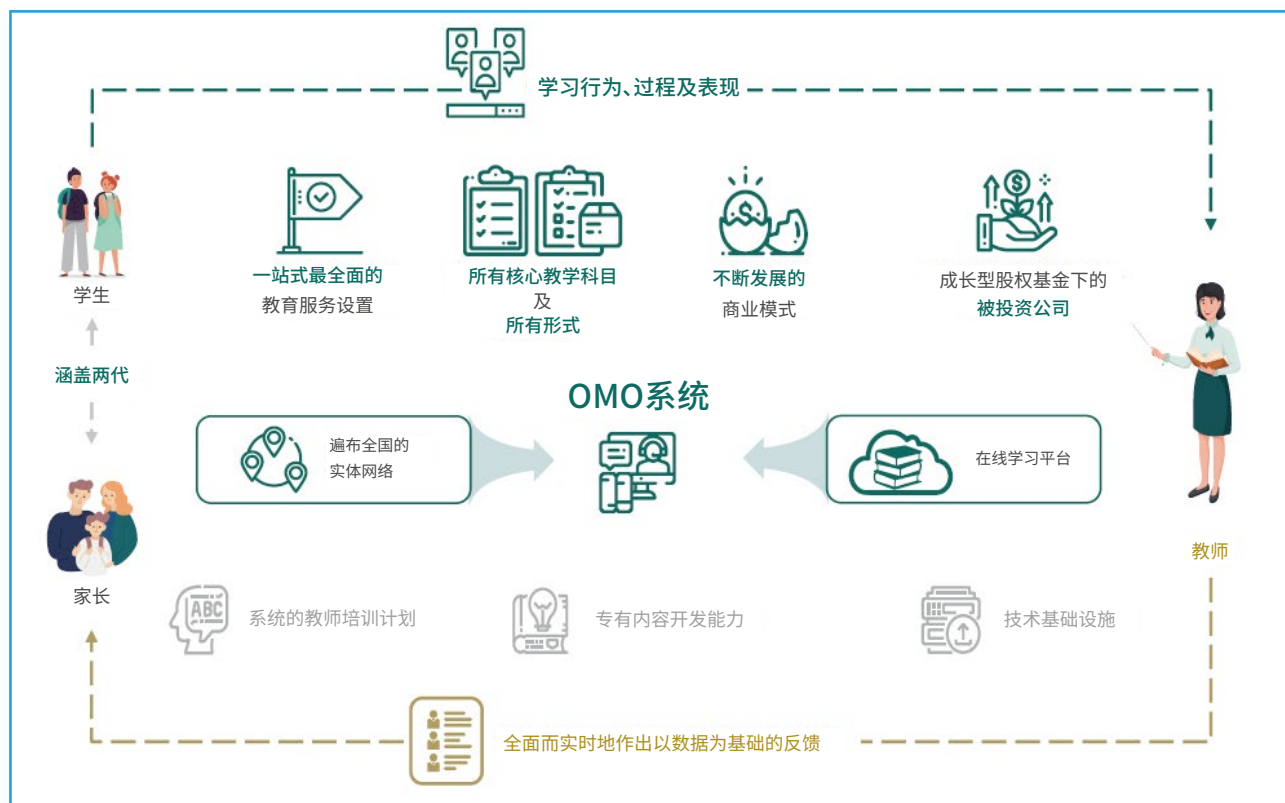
学习行为、过程及表现

学生

一站式最全面的
教育服务设置

所有核心教学科目
及
所有形式

不断发展的
商业模式

成长型股权基金下的
被投资公司

涵盖两代

OMO系统

遍布全国的
实体网络

在线学习平台

家长

教师

ABC

系统的教师培训计划

专有内容开发能力

技术基础设施

全面而实时地作出以数据为基础的反馈